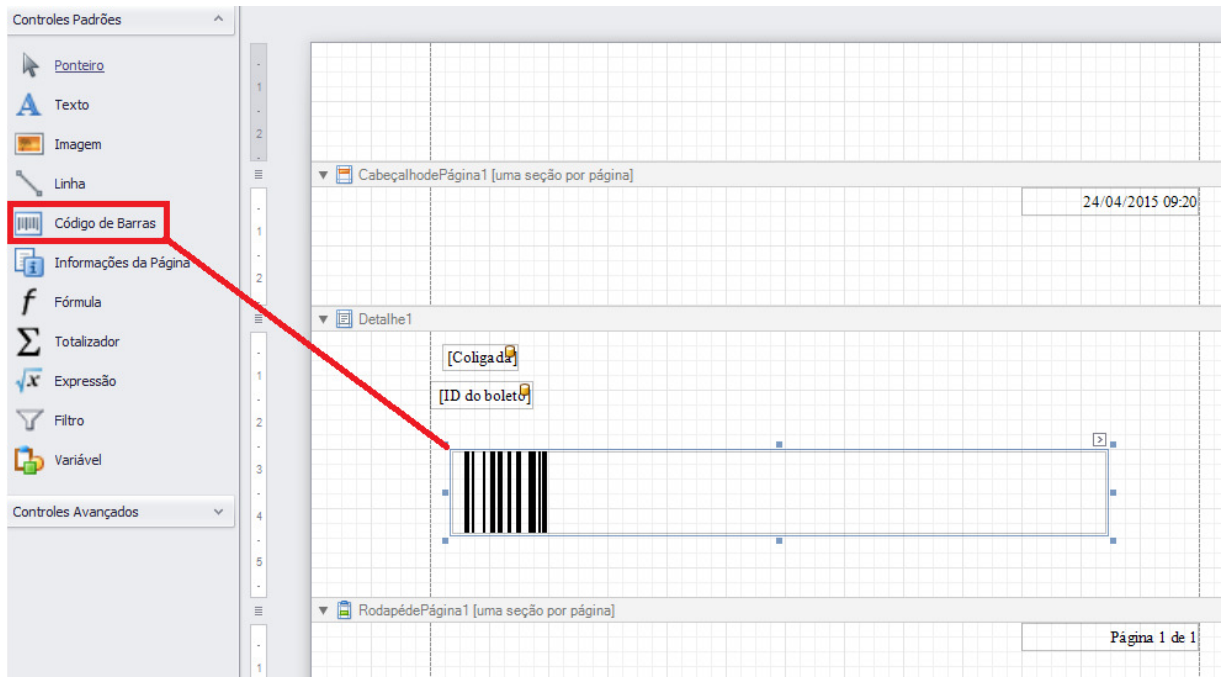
Controles Padrões

Ponteiro
Texto
Imagem
Linha
Código de Barras
Informações da Página
Fórmula
Totalizador
Expressão
Filtro
Variável

Controles Avançados

CabeçalhodePágina1 [uma seção por página]

24/04/2015 09:20

Detalhe1

[Coligada]

[ID do boleto]

RodapédePágina1 [uma seção por página]

Página 1 de 1